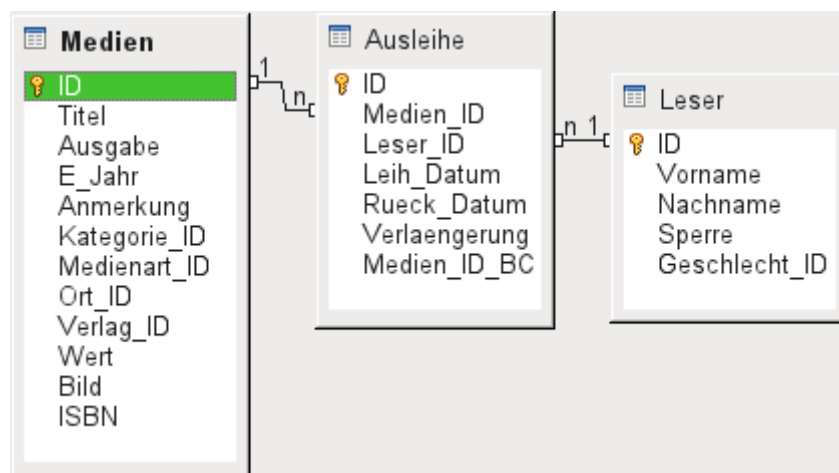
Medien
ID
Titel
Ausgabe
E_Jahr
Anmerkung
Kategorie_ID
Medienart_ID
Ort_ID
Verlag_ID
Wert
Bild
ISBN

1
n

Ausleihe
ID
Medien_ID
Leser_ID
Leih_Datum
Rueck_Datum
Verlaengerung
Medien_ID_BC

n
1

Leser
ID
Vorname
Nachname
Sperre
Geschlecht_ID